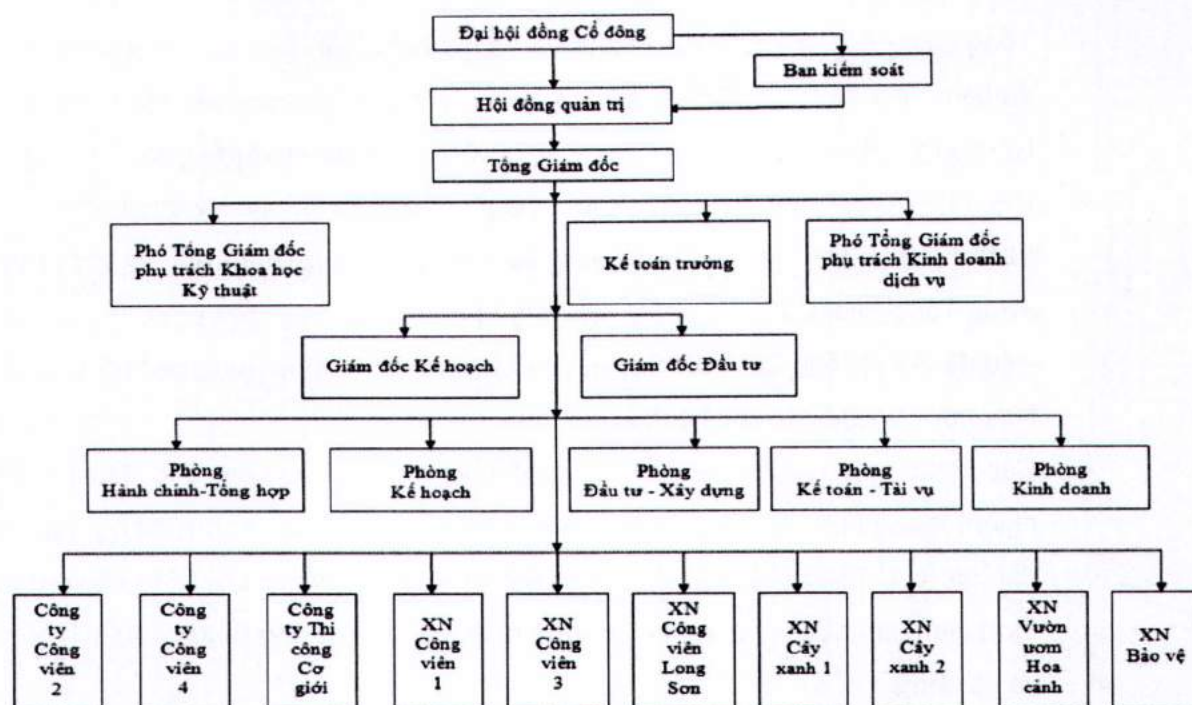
Đại hội đồng Cổ đông

Ban kiểm soát

Hội đồng quản trị

Tổng Giám đốc

Phó Tổng Giám đốc phụ trách Khoa học Kỹ thuật

Kế toán trưởng

Phó Tổng Giám đốc phụ trách Kinh doanh dịch vụ

Giám đốc Kế hoạch

Giám đốc Đầu tư

Phòng Hành chính-Tổng hợp

Phòng Kế hoạch

Phòng Đầu tư - Xây dựng

Phòng Kế toán - Tài vụ

Phòng Kinh doanh

Công ty Công viên 2

Công ty Công viên 4

Công ty Thi công Cơ giới

XN Công viên 1

XN Công viên 3

XN Công viên Long Sơn

XN Cây xanh 1

XN Cây xanh 2

XN Vườn ươm Hoa cảnh

XN Bảo vệ